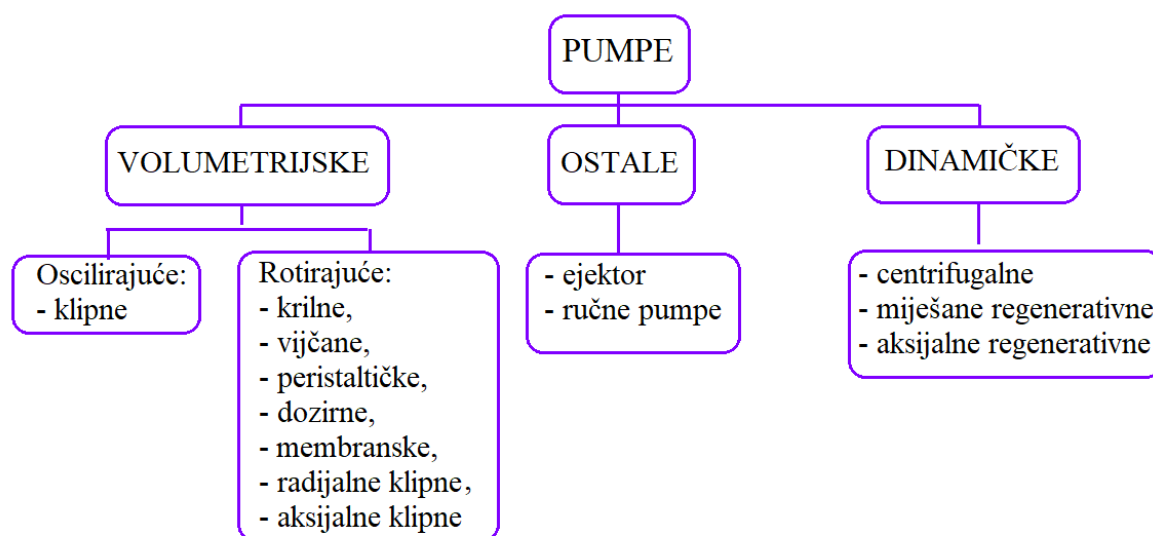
PUMPE

VOLUMETRIJSKE

OSTALE

DINAMIČKE

Oscilirajuće:
- klipne

Rotirajuće:
- krilne,
- vijčane,
- peristaltičke,
- dozirne,
- membranske,
- radijalne klipne,
- aksijalne klipne

- ejektor
- ručne pumpe

- centrifugalne
- miješane regenerativne
- aksijalne regenerativne